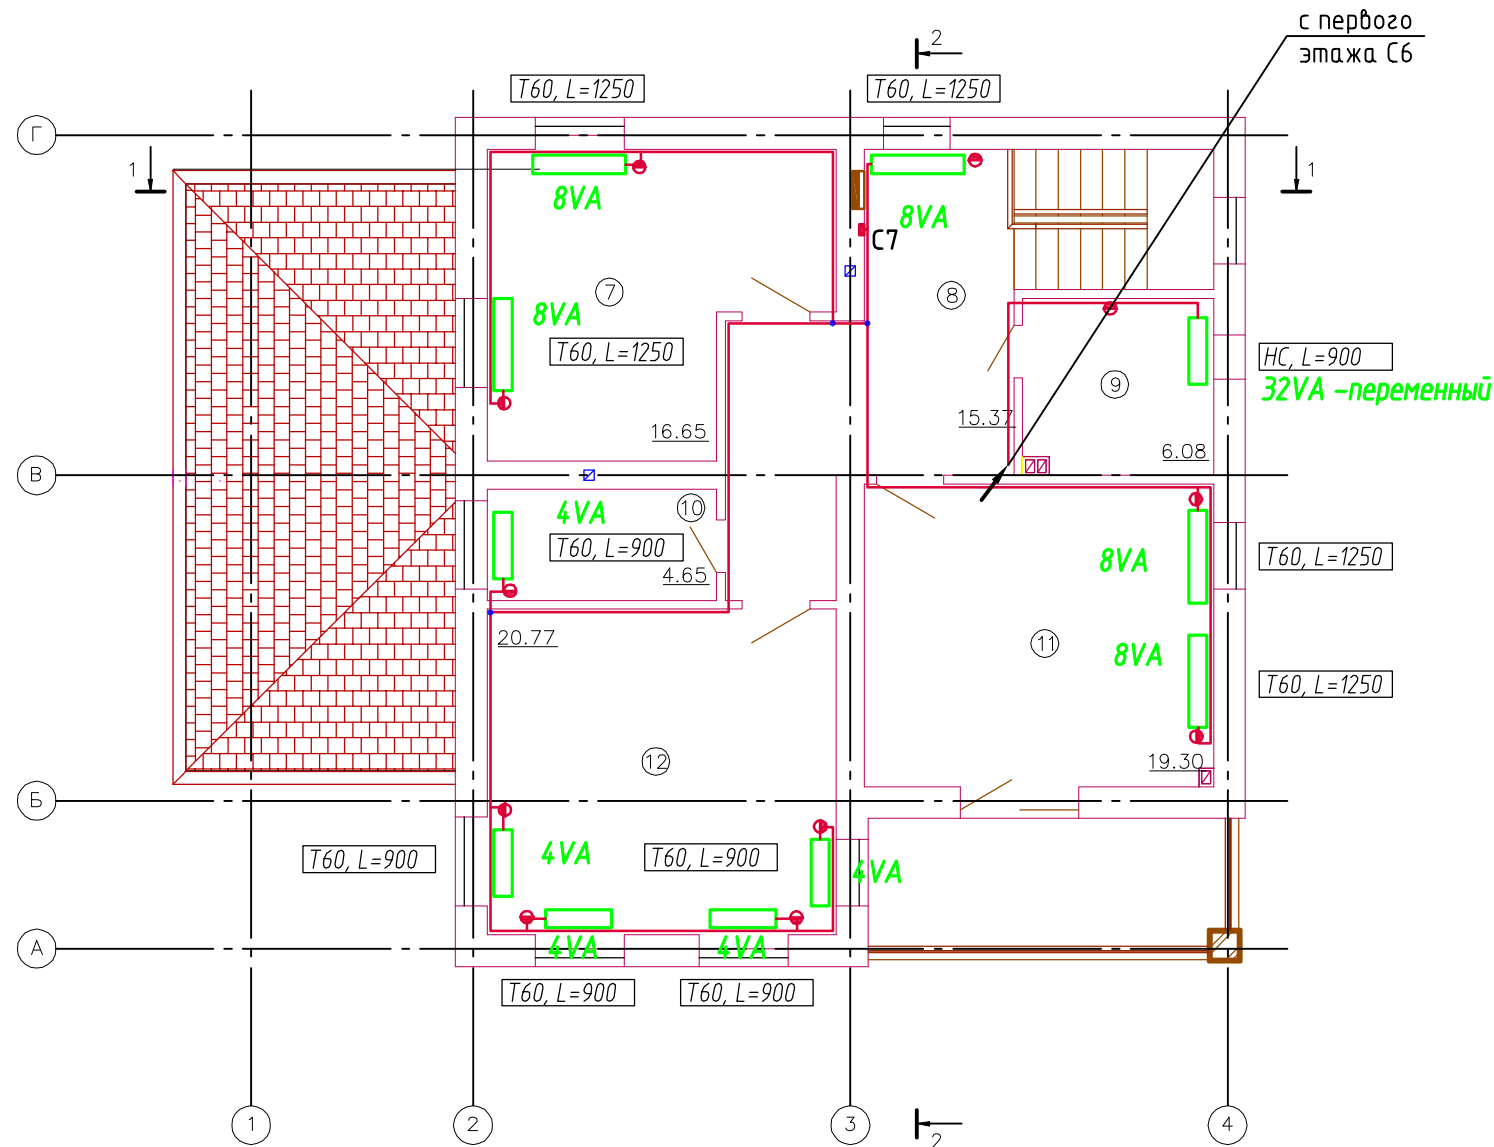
с первого этажа С6

2

Т60, L=1250

Т60, L=1250

Г

1

1

8VA

8VA

C7

8VA

7

8

Т60, L=1250

9

НС, L=900

32VA –переменный

16.65

15.37

6.08

В

4VA

10

Т60, L=900

8VA

Т60, L=1250

4.65

20.77

11

8VA

Т60, L=1250

12

19.30

Б

4VA

Т60, L=900

Т60, L=900

4VA

А

4VA

4VA

Т60, L=900

Т60, L=900

1

2

3

2

4